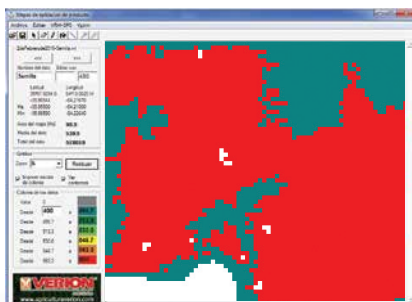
Mapas de aplicación de productos
Archivo Estilos nRoll-DPS Ayuda
20aFebrero2015-Semilla.txt
<<< >>>
Nombre del dato Editar valor
Semilla 400
Latitud Longitud
Max. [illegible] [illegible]
Min. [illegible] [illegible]
Area del mapa (Ha) 95.9
Media del dato 538.9
Total del dato 5080.9
Gráficos
Zona Resetear
Superponer recorrido de colores Ver contornos
Colores de los datos
Valor 0
Desde 400 a
Desde 495.7 a
Desde 513.5 a
Desde 832.6 a
Desde 548.7 a
Desde 663.3 a
VERION
www.agriculturadeprecision.com